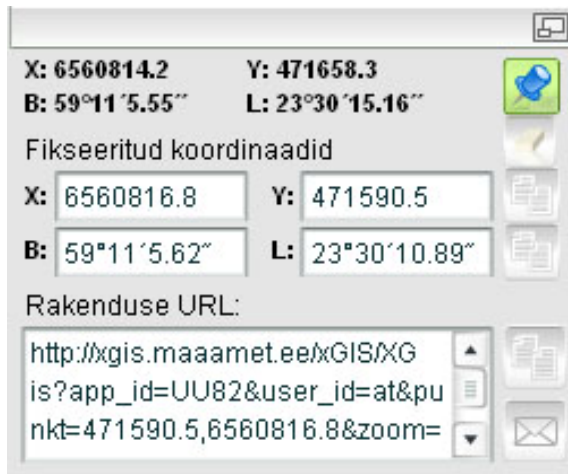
X: 6560814.2
Y: 471658.3
B: 59°11´5.55´´
L: 23°30´15.16´´

Fikseeritud koordinaadid

X: 6560816.8
Y: 471590.5
B: 59°11´5.62´´
L: 23°30´10.89´´

Rakenduse URL:

http://xgis.maaamet.ee/xGIS/XGis?app_id=UU82&user_id=at&punkt=471590.5,6560816.8&zoom=